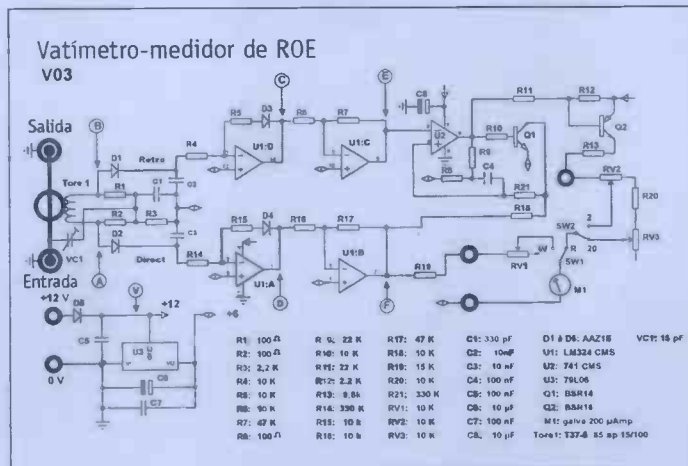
Vatímetro-medidor de ROE
V03

Salida
Entrada
Tore 1
VC1
Retro
Direct
B
C
E
A
D
F
V
D1
D2
D3
D4
D8
R1
R2
R3
R4
R5
R6
R7
R8
R9
R10
R11
R12
R13
R14
R15
R16
R17
R18
R19
R20
R21
C1
C2
C3
C4
C5
C6
C7
C8
U1:D
U1:C
U1:A
U1:B
U2
U3
Q1
Q2
RV1
RV2
RV3
SW1
SW2
M1
W
R
20
2
+12 V
+12
+6
0 V

| R1: 100 Ω | R 9: 22 K | R17: 47 K | C1: 330 pF | D1 à D6: AAZ18 | VC1: 16 pF |
|---|---|---|---|---|---|
| R2: 100 Ω | R10: 10 K | R18: 10 K | C2: 10nF | U1: LM324 CMS | |
| R3: 2,2 K | R11: 22 K | R19: 15 K | C3: 10 nF | U2: 741 CMS | |
| R4: 10 K | R12: 2,2 K | R20: 10 K | C4: 100 nF | U3: 79L06 | |
| R5: 10 K | R13: 0,8k | R21: 330 K | C5: 100 nF | Q1: BSR14 | |
| R6: 90 K | R14: 390 K | RV1: 10 K | C6: 10 µF | Q2: BSR16 | |
| R7: 47 K | R15: 10 k | RV2: 10 K | C7: 100 nF | M1: galva 200 µAmp | |
| R8: 100 Ω | R16: 10 k | RV3: 10 K | C8: 10 µF | Tore1: T37-6 85 sp 15/100 | |